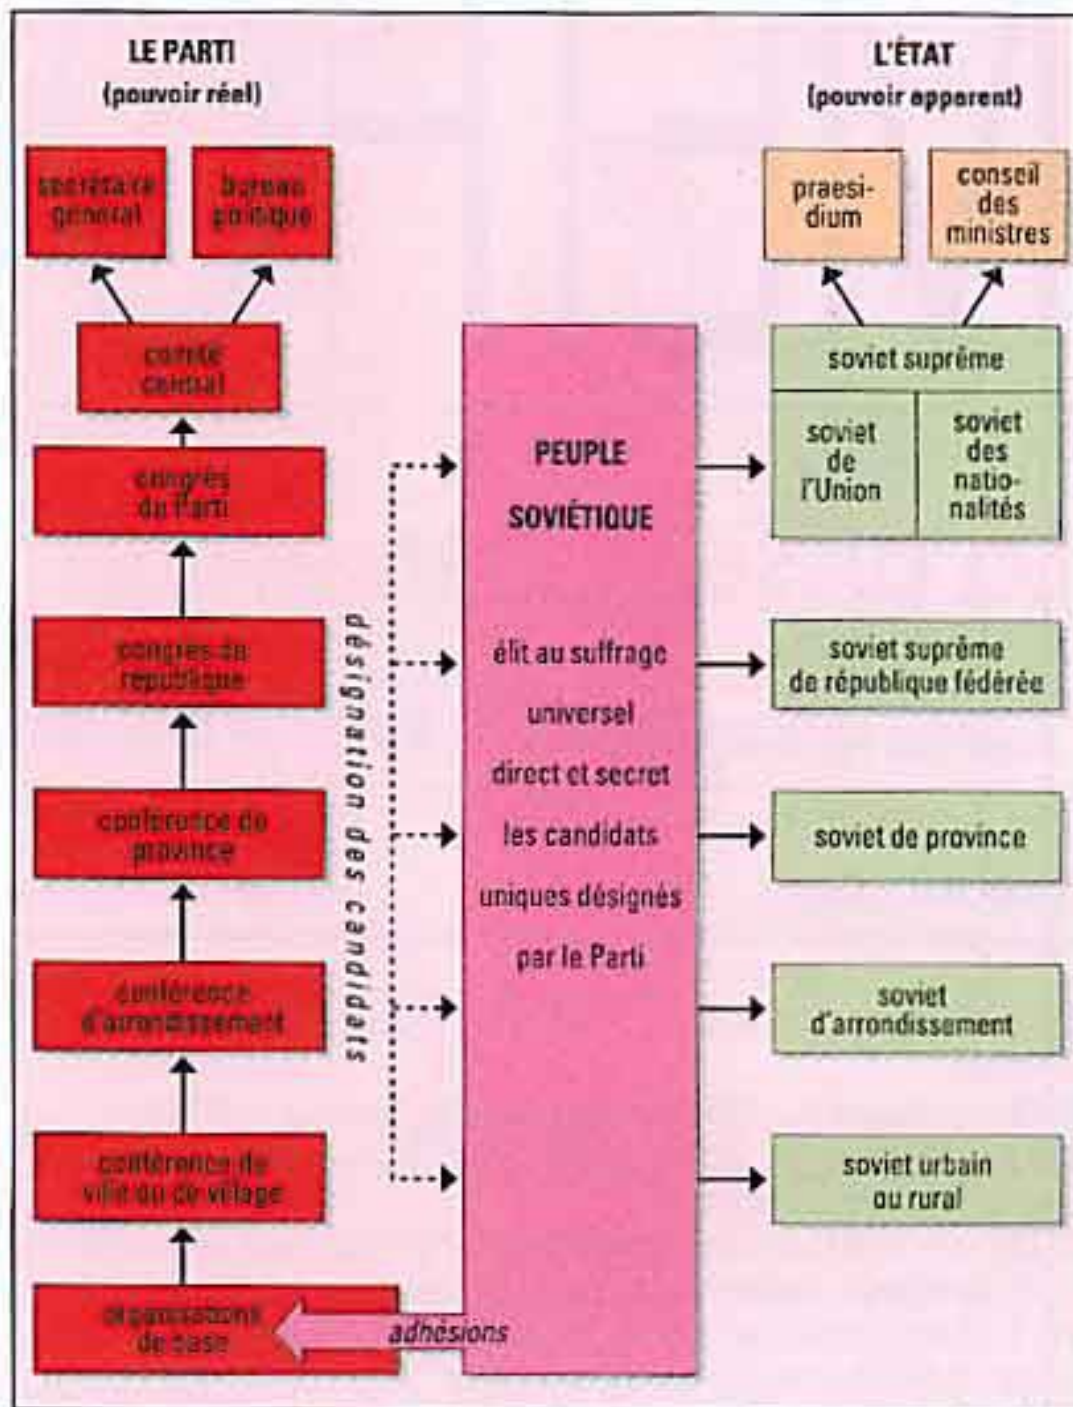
LE PARTI
(pouvoir réel)

secrétaire général

bureau politique

comité central

congrès du Parti

congrès de république

conférence de province

conférence d'arrondissement

conférence de ville ou de village

organisations de base

désignation des candidats

adhésions

PEUPLE SOVIÉTIQUE

élit au suffrage universel direct et secret les candidats uniques désignés par le Parti

L'ÉTAT
(pouvoir apparent)

praesidium

conseil des ministres

soviet suprême

soviet de l'Union

soviet des nationalités

soviet suprême de république fédérée

soviet de province

soviet d'arrondissement

soviet urbain ou rural